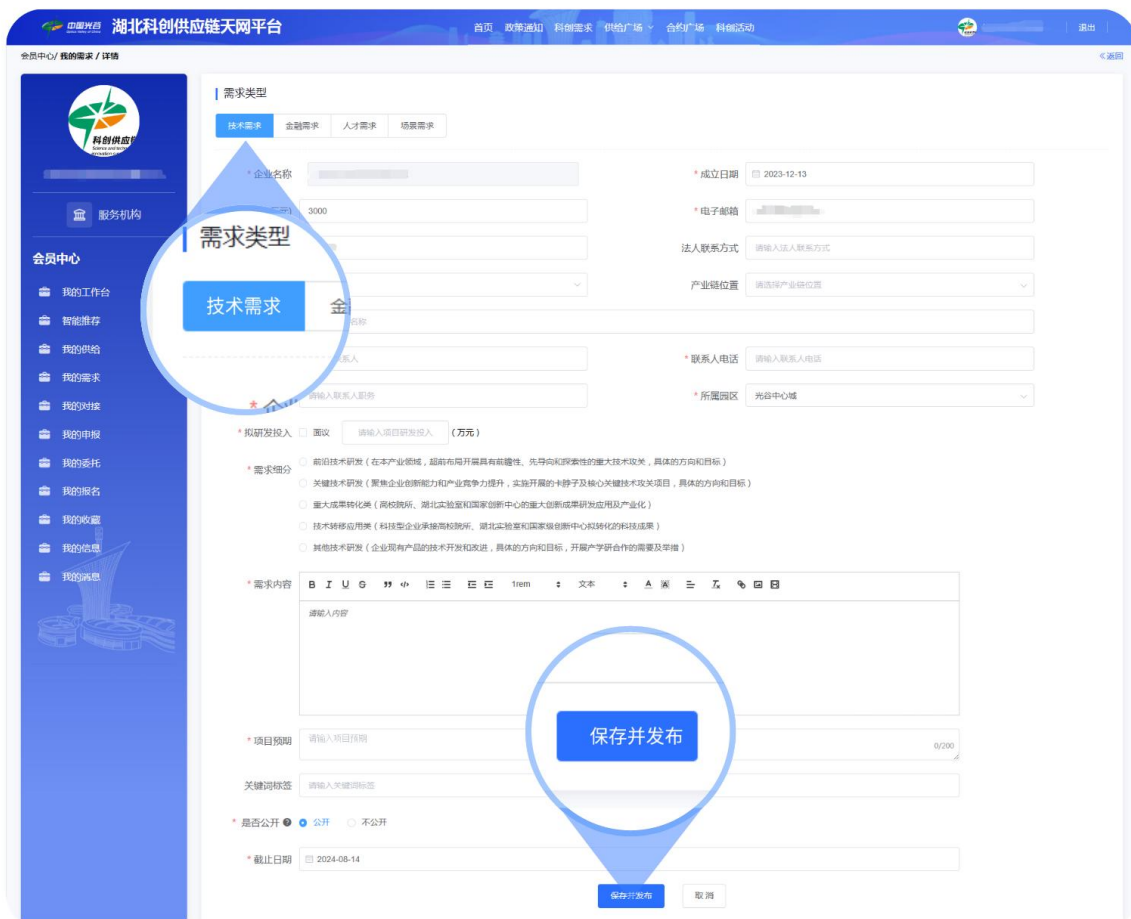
中国光谷 湖北科创供应链天网平台

首页 政策通知 科创需求 供给广场 合约广场 科创活动

退出

会员中心/ 我的需求 / 详情

《返回

科创供应链

服务机构

会员中心

我的工作台
智能推荐
我的供给
我的需求
我的对接
我的申报
我的委托
我的报名
我的收藏
我的信息
我的消息

需求类型

技术需求 金融需求 人才需求 场景需求

需求类型

技术需求 金

* 企业名称

* 成立日期 2023-12-13

3000

* 电子邮箱

法人联系方式 请输入法人联系方式

产业链位置 请选择产业链位置

名称

系人

* 联系人电话 请输入联系人电话

请输入联系人职务

* 所属园区 光谷中心城

* 拟研发投入 面议 请输入项目研发投入 (万元)

* 需求细分

前沿技术研发（在本产业领域，超前布局开展具有前瞻性、先导向和探索性的重大技术攻关，具体的方向和目标）

关键技术研发（聚焦企业创新能力和产业竞争力提升，实施开展的卡脖子及核心关键技术攻关项目，具体的方向和目标）

重大成果转化类（高校院所、湖北实验室和国家创新中心的重大创新成果研发应用及产业化）

技术转移应用类（科技型企业承接高校院所、湖北实验室和国家级创新中心和转化的科技成果）

其他技术研发（企业现有产品的技术开发和改进，具体的方向和目标，开展产学研合作的需要及举措）

* 需求内容 B I U S 1rem 文本

请输入内容

* 项目预期 请输入项目预期 0/200

保存并发布

关键词标签 请输入关键词标签

* 是否公开 公开 不公开

* 截止日期 2024-08-14

保存并发布 取消